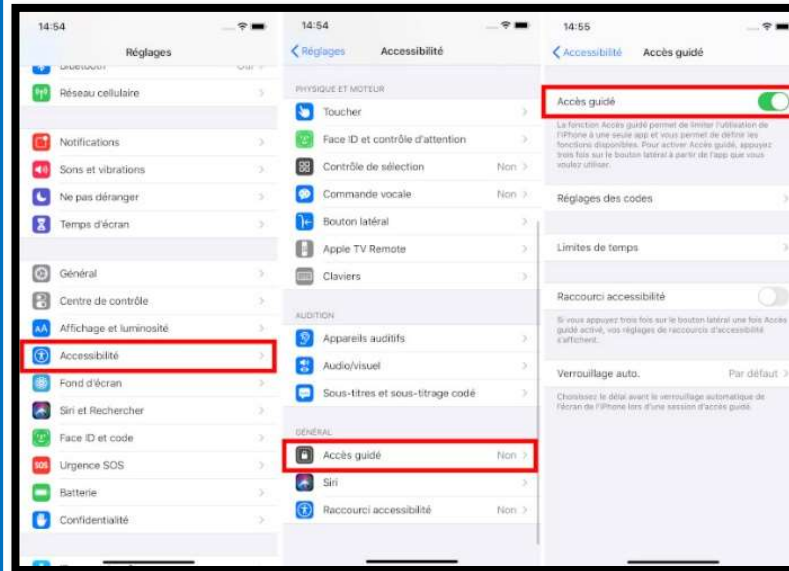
14:54

Réglages

Bluetooth Oui

Réseau cellulaire

Notifications

Sons et vibrations

Ne pas déranger

Temps d'écran

Général

Centre de contrôle

Affichage et luminosité

Accessibilité

Fond d'écran

Siri et Rechercher

Face ID et code

Urgence SOS

Batterie

Confidentialité

14:54

Réglages Accessibilité

PHYSIQUE ET MOTEUR

Toucher

Face ID et contrôle d'attention

Contrôle de sélection Non

Commande vocale Non

Bouton latéral

Apple TV Remote

Claviers

AUDITION

Appareils auditifs

Audio/visuel

Sous-titres et sous-titrage codé

GÉNÉRAL

Accès guidé Non

Siri

Raccourci accessibilité Non

14:55

Accessibilité Accès guidé

Accès guidé

La fonction Accès guidé permet de limiter l'utilisation de l'iPhone à une seule app et vous permet de définir les fonctions disponibles. Pour activer Accès guidé, appuyez trois fois sur le bouton latéral à partir de l'app que vous voulez utiliser.

Réglages des codes

Limites de temps

Raccourci accessibilité

Si vous appuyez trois fois sur le bouton latéral une fois Accès guidé activé, vos réglages de raccourcis d'accessibilité s'affichent.

Verrouillage auto. Par défaut

Choisissez le délai avant le verrouillage automatique de l'écran de l'iPhone lors d'une session d'accès guidé.